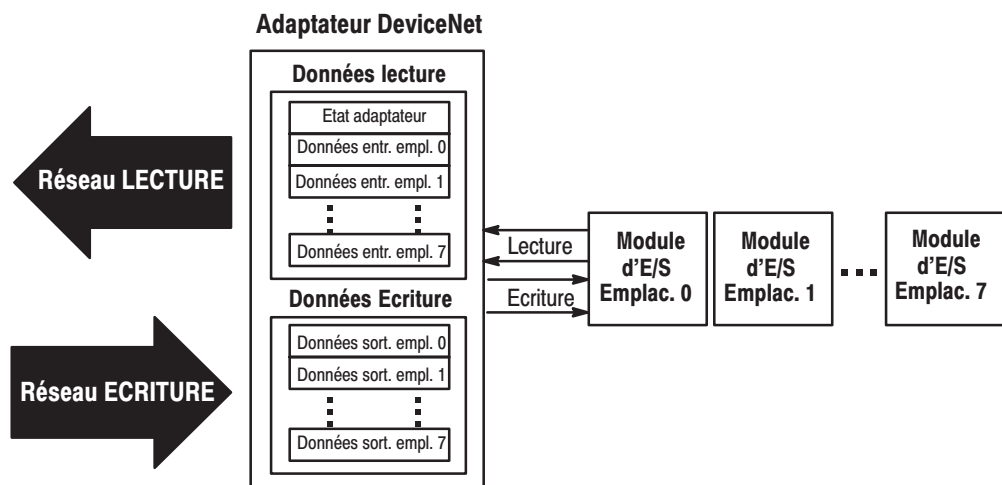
Adaptateur DeviceNet

Données lecture

Etat adaptateur

Données entr. empl. 0

Données entr. empl. 1

Données entr. empl. 7

Réseau LECTURE

Lecture

Ecriture

Module d'E/S Emplac. 0

Module d'E/S Emplac. 1

Module d'E/S Emplac. 7

Données Ecriture

Données sort. empl. 0

Données sort. empl. 1

Données sort. empl. 7

Réseau ECRITURE